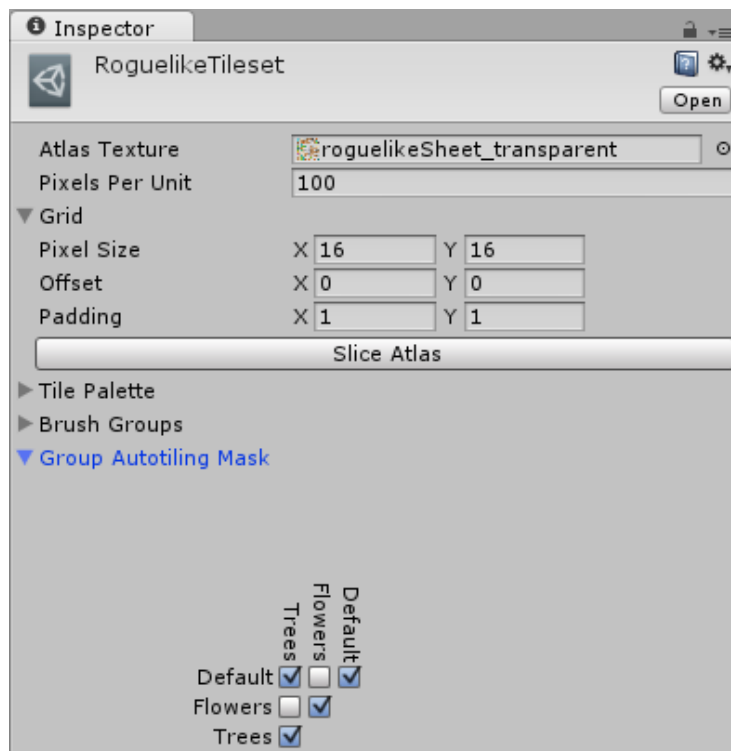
Inspector

RoguelikeTileset

Open

Atlas Texture roguelikeSheet_transparent

Pixels Per Unit 100

Grid

Pixel Size X 16 Y 16

Offset X 0 Y 0

Padding X 1 Y 1

Slice Atlas

Tile Palette

Brush Groups

Group Autotiling Mask

Trees Flowers Default

Default

Flowers

Trees